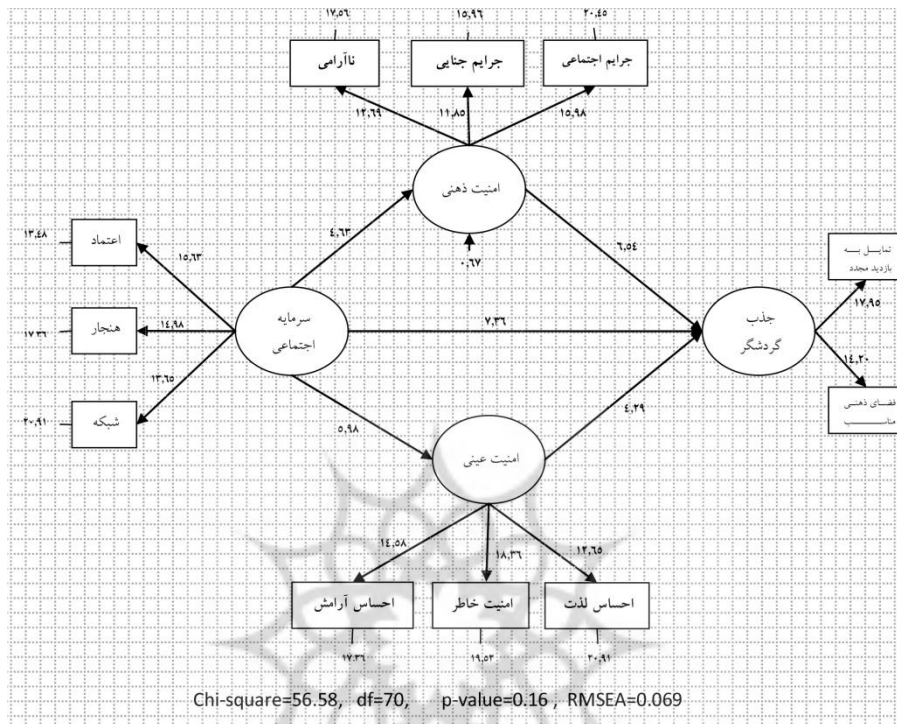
۱۷,۵۶
۱۵,۹۶
۲۰,۴۵
ناآرامی
جرایم جنایی
جرایم اجتماعی
۱۲,۶۹
۱۱,۸۵
۱۵,۹۸
امنیت ذهنی
۴,۶۳
۰,۶۷
۶,۵۴
۱۳,۴۸
اعتماد
۱۵,۶۳
۱۷۳۶
هنجار
۱۴,۹۸
سرمایه اجتماعی
۷,۳۶
جذب گردشگر
تمایل به بازدید مجدد
۱۷,۹۵
۱۴,۲۰
فضای ذهنی مناسب
۲۰,۹۱
شبکه
۱۳,۶۵
۵,۹۸
امنیت عینی
۴,۲۹
۱۴,۵۸
۱۸,۳۶
۱۲,۶۵
احساس آرامش
امنیت خاطر
احساس لذت
۱۷,۳۶
۱۹,۵۳
۲۰,۹۱
Chi-square=56.58, df=70, p-value=0.16 , RMSEA=0.069